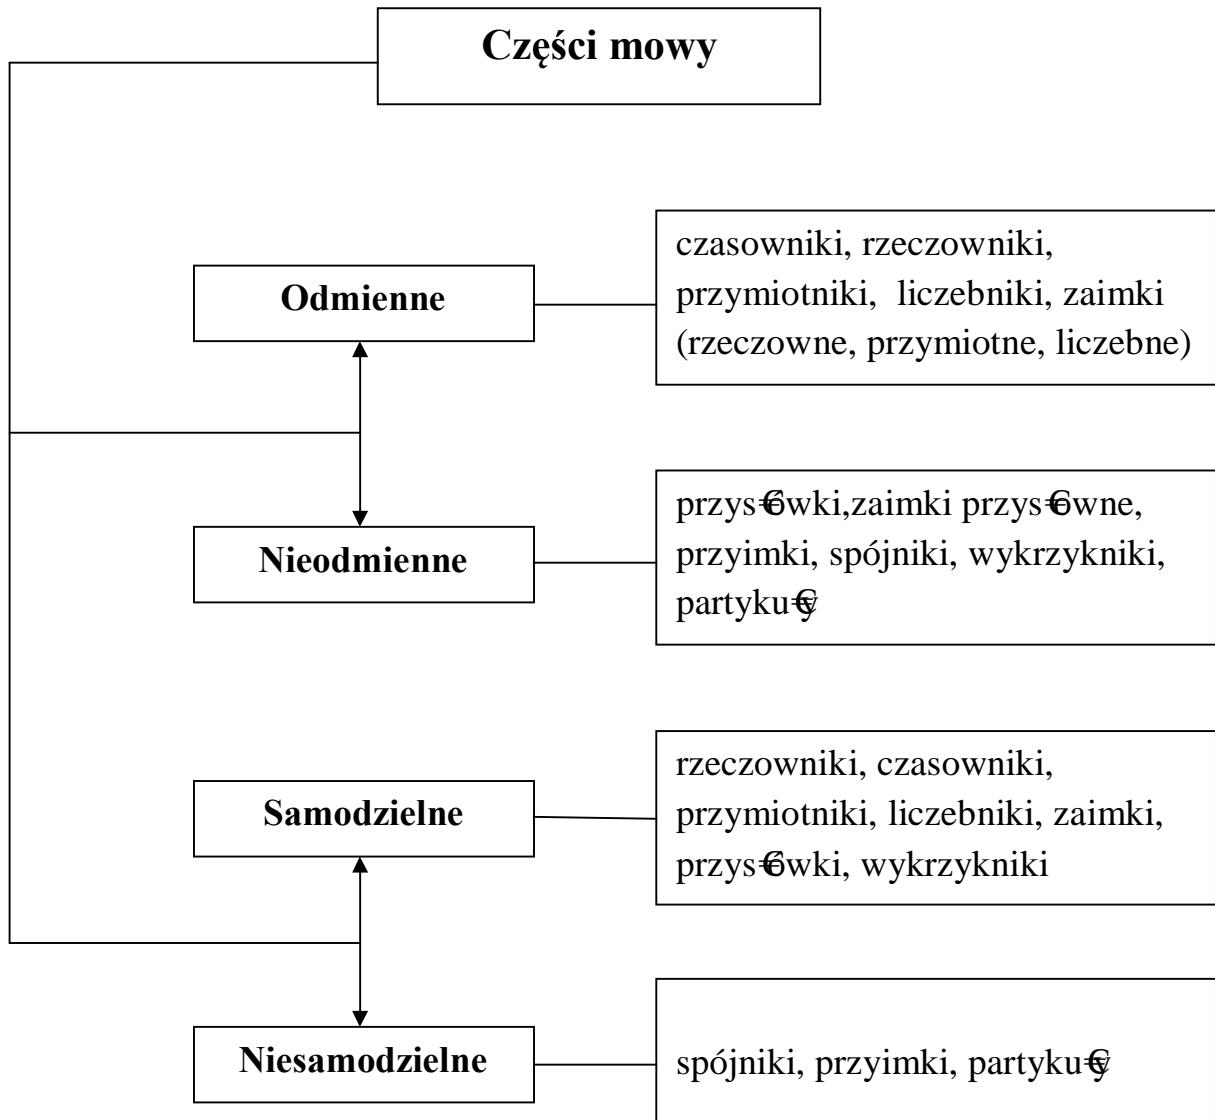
Części mowy

Odmienne

czasowniki, rzeczowniki, przymiotniki, liczebniki, zaimki (rzeczowne, przymiotne, liczebne)

Nieodmienne

przys₠wki,zaimki przys₠wne, przyimki, spójniki, wykrzykniki, partyku₠y

Samodzielne

rzeczowniki, czasowniki, przymiotniki, liczebniki, zaimki, przys₠wki, wykrzykniki

Niesamodzielne

spójniki, przyimki, partyku₠y